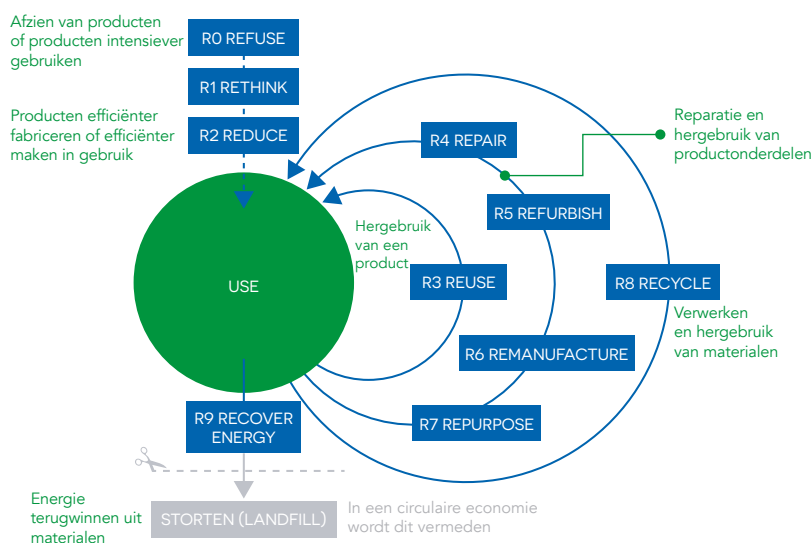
Afzien van producten of producten intensiever gebruiken

R0 REFUSE

R1 RETHINK

Producten efficiënter fabriceren of efficiënter maken in gebruik

R2 REDUCE

R4 REPAIR

Reparatie en hergebruik van productonderdelen

R5 REFURBISH

Hergebruik van een product

USE

R3 REUSE

R8 RECYCLE

Verwerken en hergebruik van materialen

R6 REMANUFACTURE

R9 RECOVER ENERGY

R7 REPURPOSE

Energie terugwinnen uit materialen

STORTEN (LANDFILL)

In een circulaire economie wordt dit vermeden